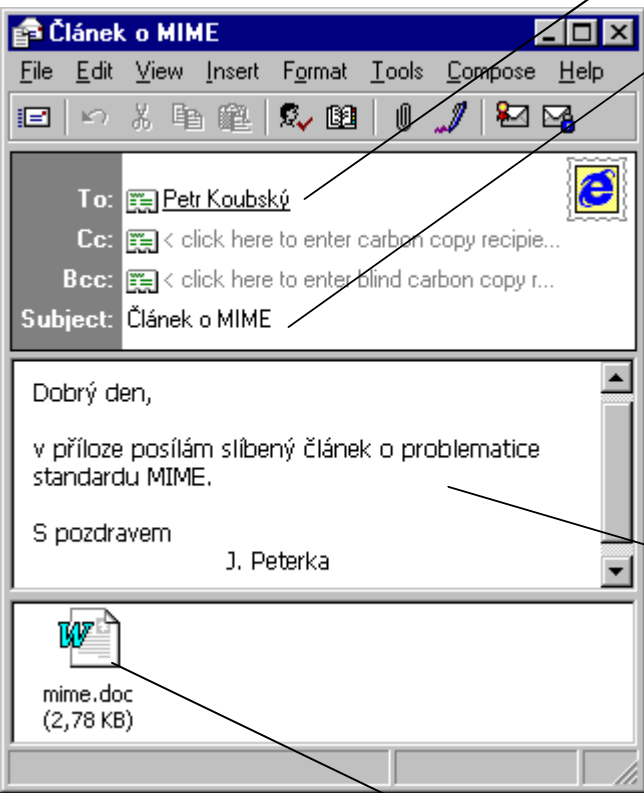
Článek o MIME

File Edit View Insert Format Tools Compose Help

To: Petr Koubský
Cc: < click here to enter carbon copy recipie...
Bcc: < click here to enter blind carbon copy r...
Subject: Článek o MIME

Dobrý den,

v příloze posílám slíbený článek o problematice standardu MIME.

S pozdravem
J. Peterka

mime.doc
(2,78 KB)